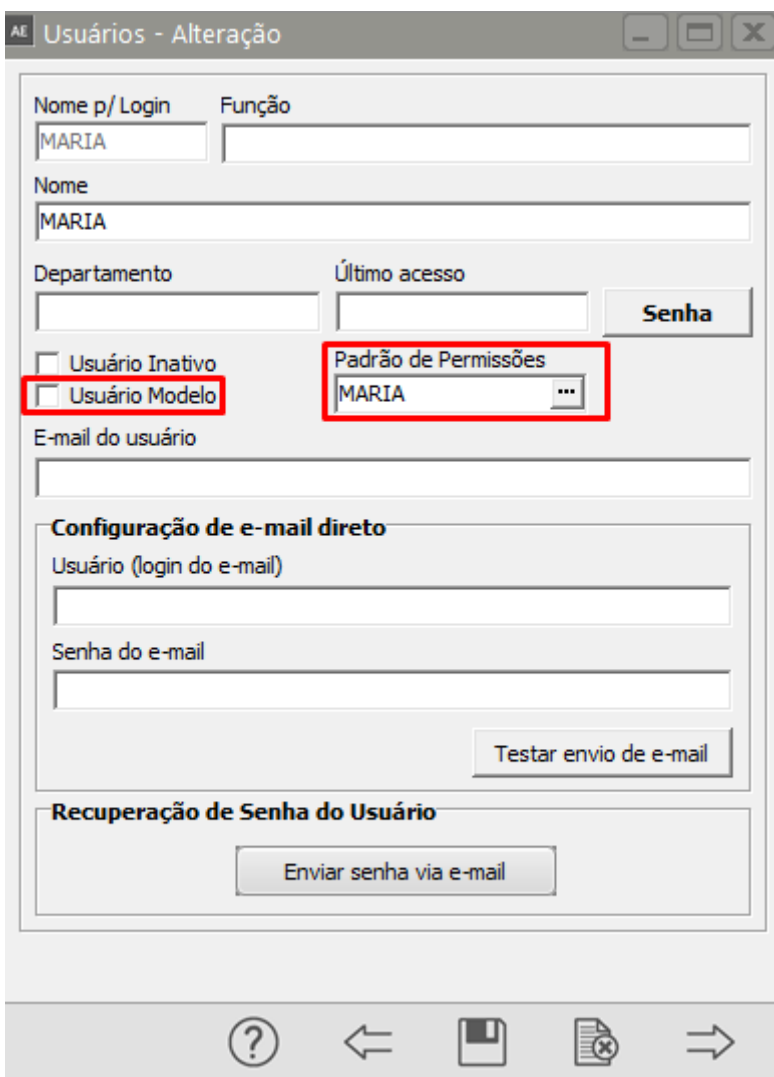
AE Usuários - Alteração

Nome p/ Login
MARIA
Função

Nome
MARIA

Departamento

Último acesso

Senha

Usuário Inativo
Usuário Modelo

Padrão de Permissões
MARIA
...

E-mail do usuário

Configuração de e-mail direto

Usuário (login do e-mail)

Senha do e-mail

Testar envio de e-mail

Recuperação de Senha do Usuário

Enviar senha via e-mail

?